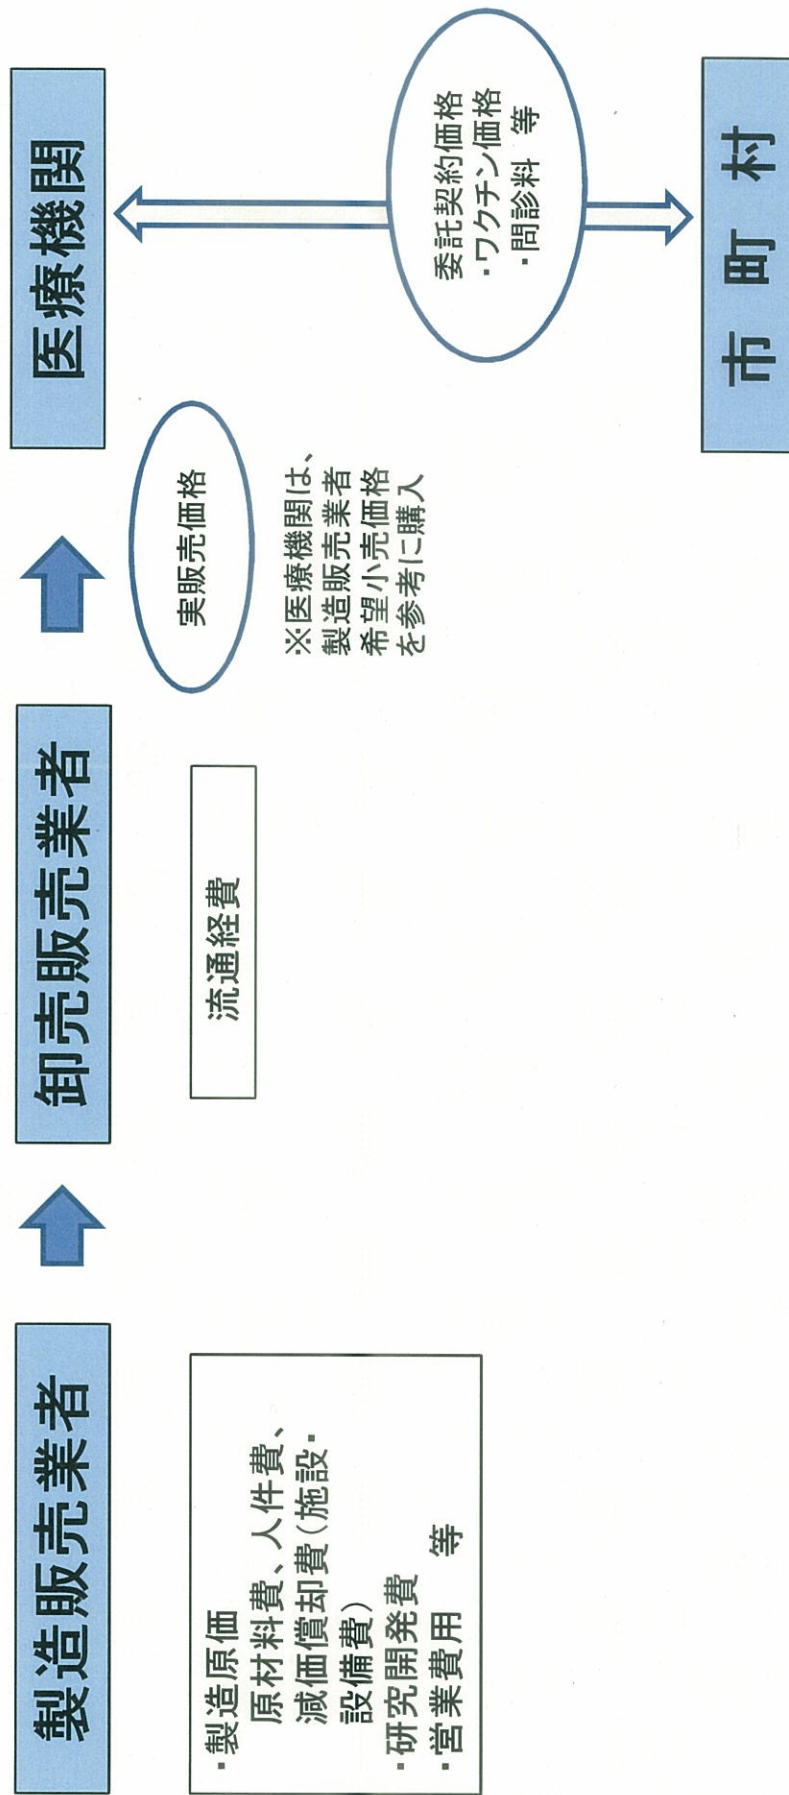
製造販売業者

・製造原価
原材料費、人件費、減価償却費（施設・設備費）
・研究開発費
・営業費用　等

卸売販売業者

流通経費

実販売価格

※医療機関は、製造販売業者希望小売価格を参考に購入

医療機関

委託契約価格
・ワクチン価格
・問診料　等

市町村